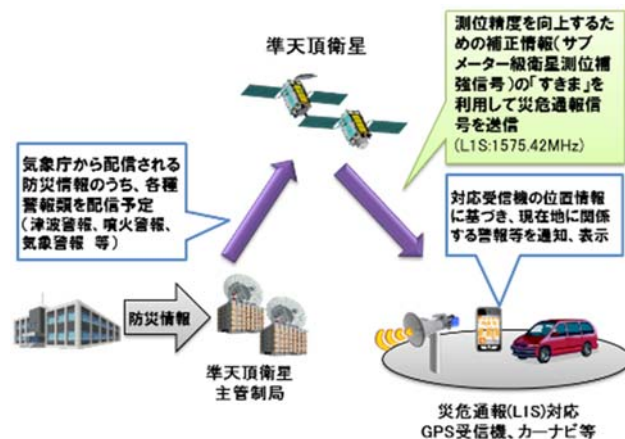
準天頂衛星

測位精度を向上するための補正情報(サブメーター級衛星測位補強信号)の「すきま」を利用して災危通報信号を送信
(L1S:1575.42MHz)

気象庁から配信される防災情報のうち、各種警報類を配信予定
(津波警報、噴火警報、気象警報 等)

対応受信機の位置情報に基づき、現在地に関係する警報等を通知、表示

防災情報

準天頂衛星
主管制局

災危通報(L1S)対応
GPS受信機、カーナビ等